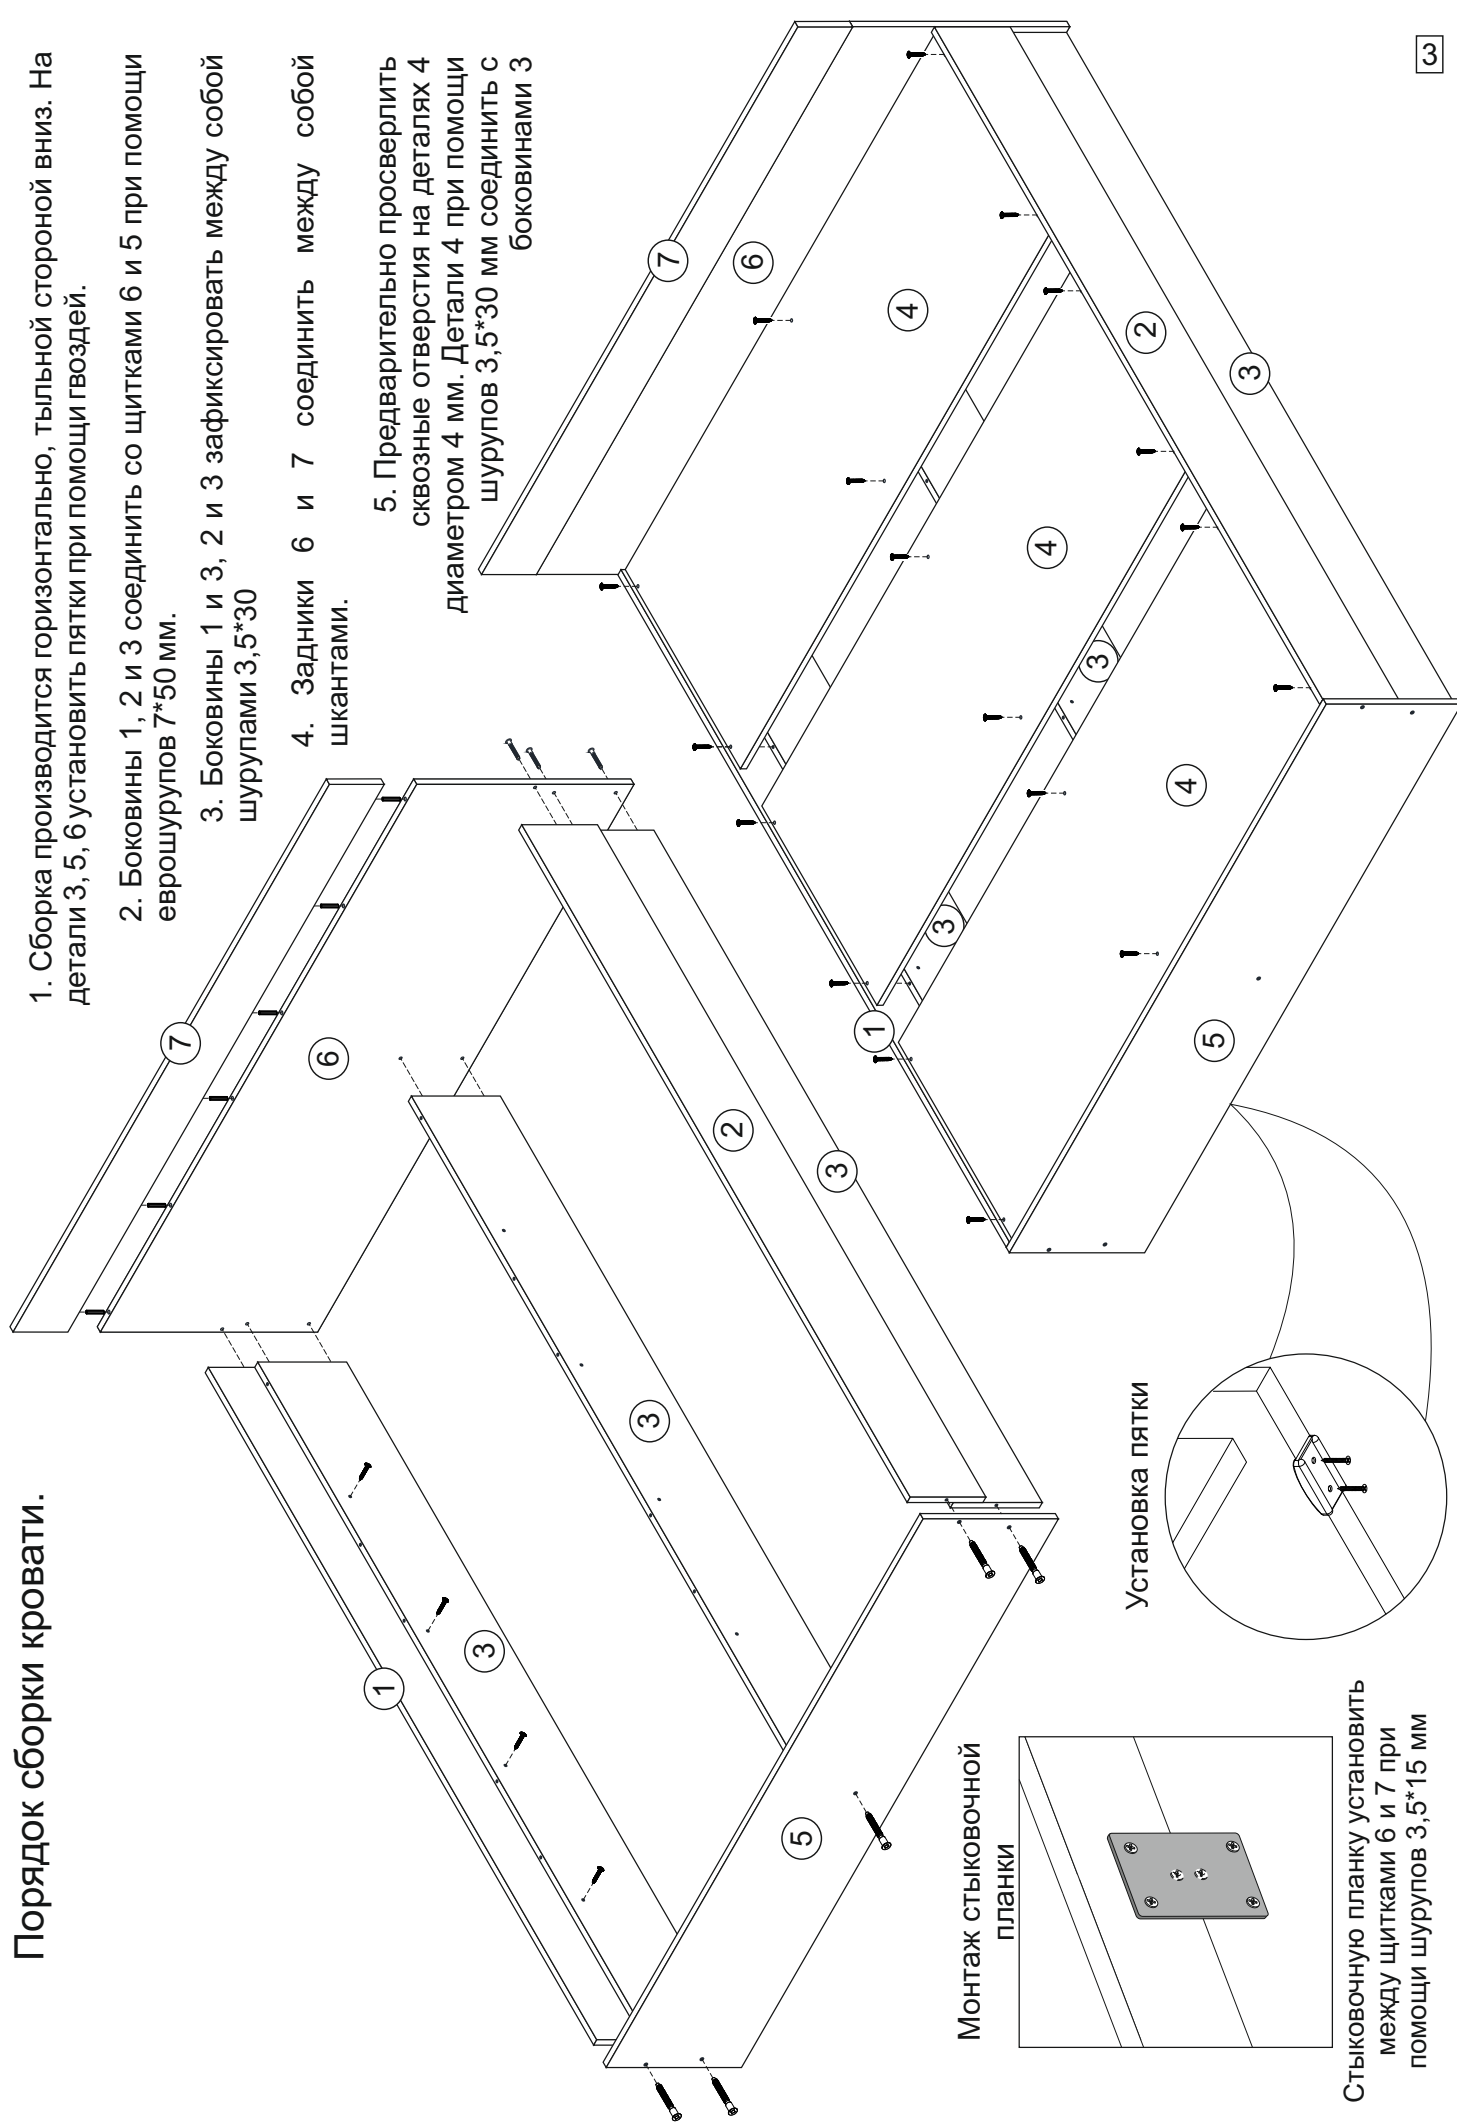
Порядок сборки кровати.

1. Сборка производится горизонтально, тыльной стороной вниз. На детали 3, 5, 6 установить пятки при помощи гвоздей.

2. Боковины 1, 2 и 3 соединить со щитками 6 и 5 при помощи еврошурупов 7*50 мм.

3. Боковины 1 и 3, 2 и 3 зафиксировать между собой шурупами 3,5*30

4. Задники 6 и 7 соединить между собой шкантами.

5. Предварительно просверлить сквозные отверстия на деталях 4 диаметром 4 мм. Детали 4 при помощи шурупов 3,5*30 мм соединить с боковинами 3

7
6
3
1
3
2
3
5
7
6
4
4
4
3
3
2
3
1
5

Установка пятки

Монтаж стыковочной планки

Стыковочную планку установить между щитками 6 и 7 при помощи шурупов 3,5*15 мм

3